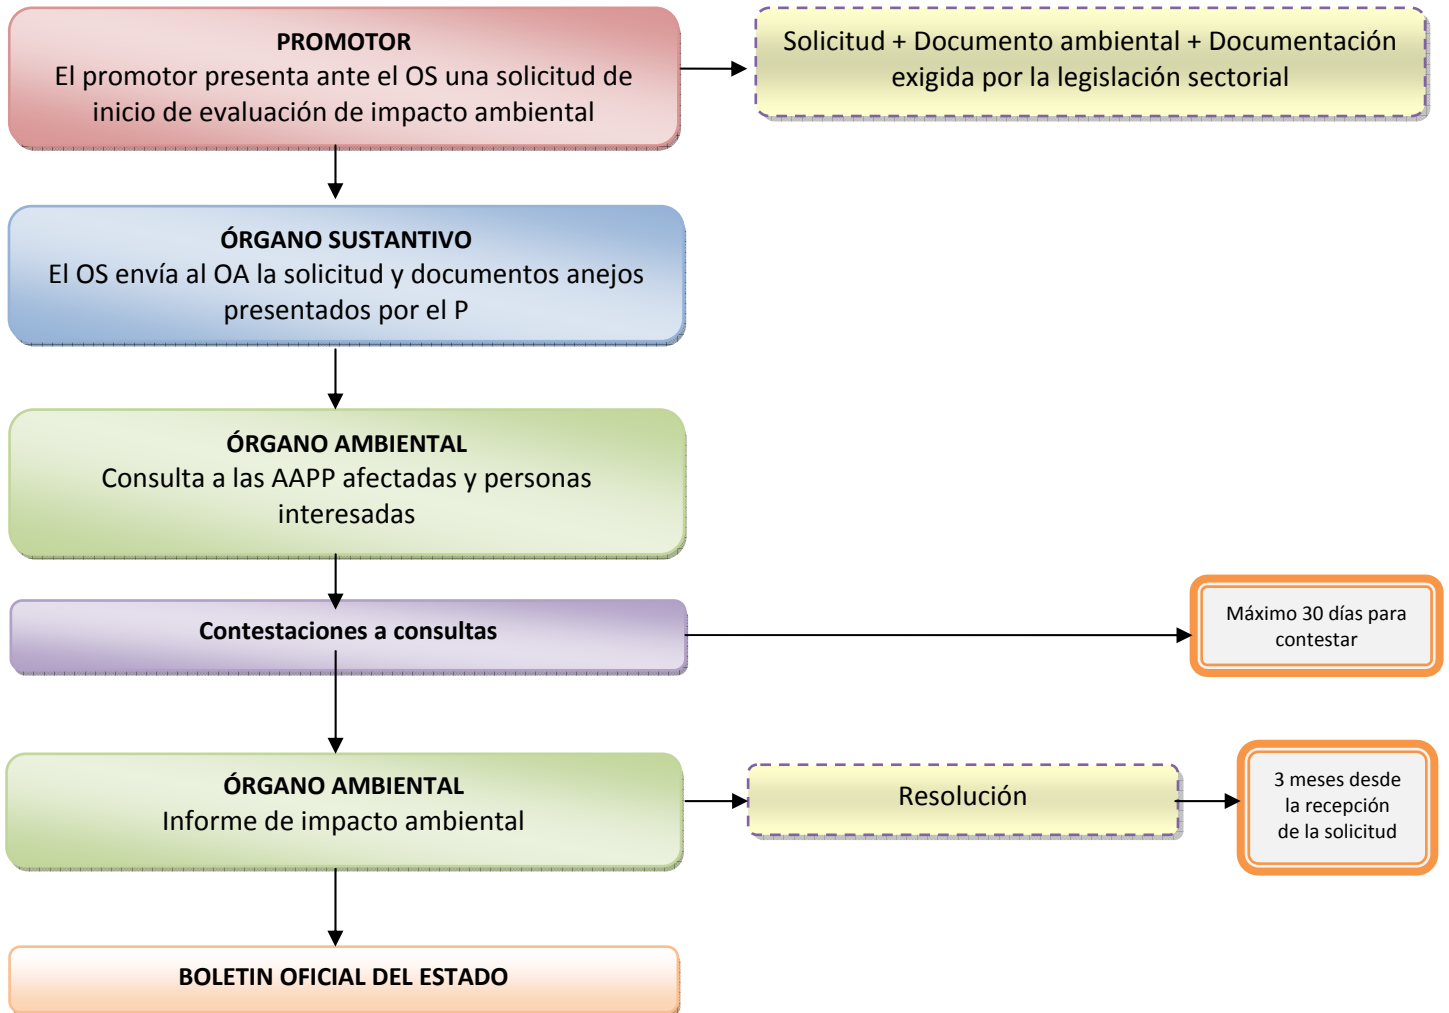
PROMOTOR
El promotor presenta ante el OS una solicitud de inicio de evaluación de impacto ambiental

Solicitud + Documento ambiental + Documentación exigida por la legislación sectorial

ÓRGANO SUSTANTIVO
El OS envía al OA la solicitud y documentos anejos presentados por el P

ÓRGANO AMBIENTAL
Consulta a las AAPP afectadas y personas interesadas

Contestaciones a consultas

Máximo 30 días para contestar

ÓRGANO AMBIENTAL
Informe de impacto ambiental

Resolución

3 meses desde la recepción de la solicitud

BOLETIN OFICIAL DEL ESTADO